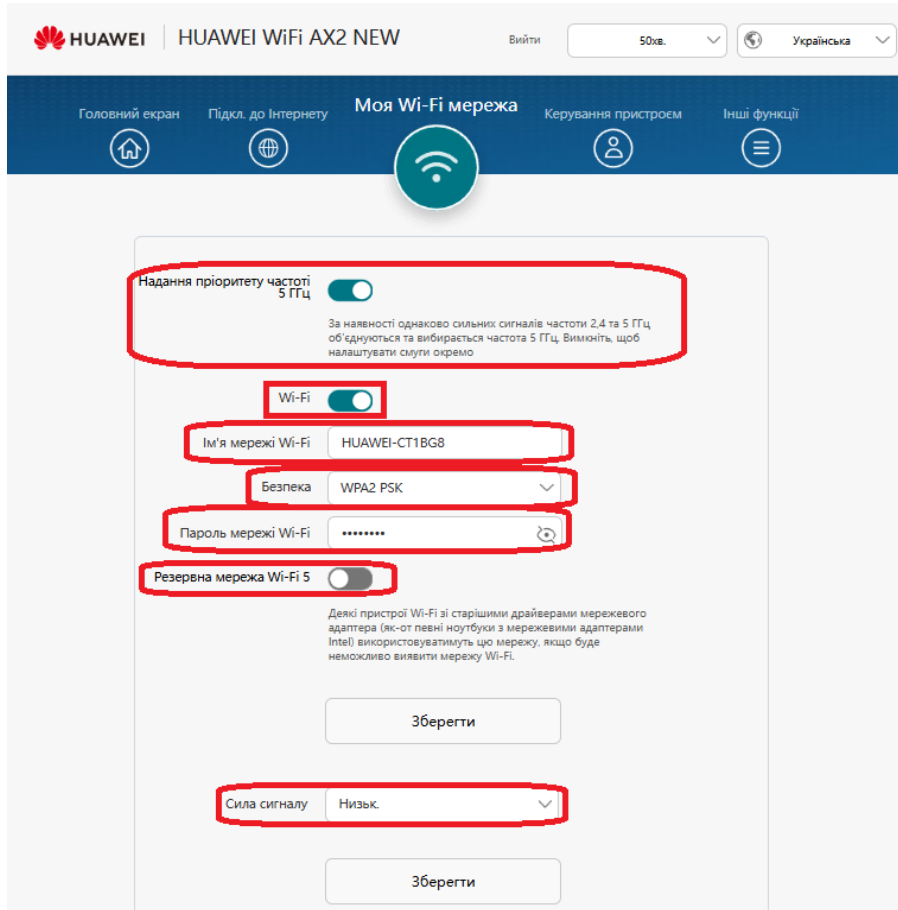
HUAWEI | HUAWEI WiFi AX2 NEW

Вийти

50хв.

Українська

Головний екран

Підкл. до Інтернету

Моя Wi-Fi мережа

Керування пристроєм

Інші функції

Надання пріоритету частоті 5 ГГц

За наявності однаково сильних сигналів частоти 2,4 та 5 ГГц об'єднуються та вибирається частота 5 ГГц. Вимкніть, щоб налаштувати смуги окремо

Wi-Fi

Ім'я мережі Wi-Fi

HUAWEI-CT1BG8

Безпека

WPA2 PSK

Пароль мережі Wi-Fi

••••••••

Резервна мережа Wi-Fi 5

Деякі пристрої Wi-Fi зі старішими драйверами мережевого адаптера (як-от певні ноутбуки з мережевими адаптерами Intel) використовуватимуть цю мережу, якщо буде неможливо виявити мережу Wi-Fi.

Зберегти

Сила сигналу

Низьк.

Зберегти